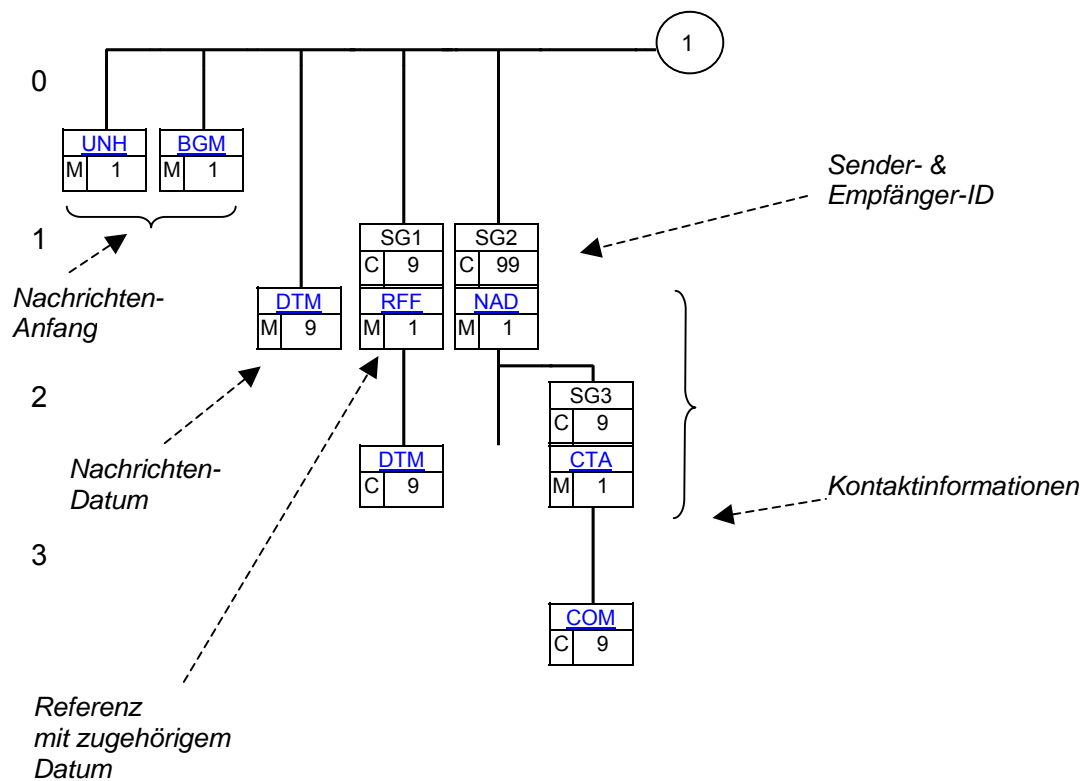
1

0

UNH
M 1

BGM
M 1

Sender- & Empfänger-ID

1

SG1
C 9

SG2
C 99

Nachrichten-Anfang

DTM
M 9

RFF
M 1

NAD
M 1

2

SG3
C 9

Nachrichten-Datum

DTM
C 9

CTA
M 1

Kontaktinformationen

3

COM
C 9

Referenz mit zugehörigem Datum